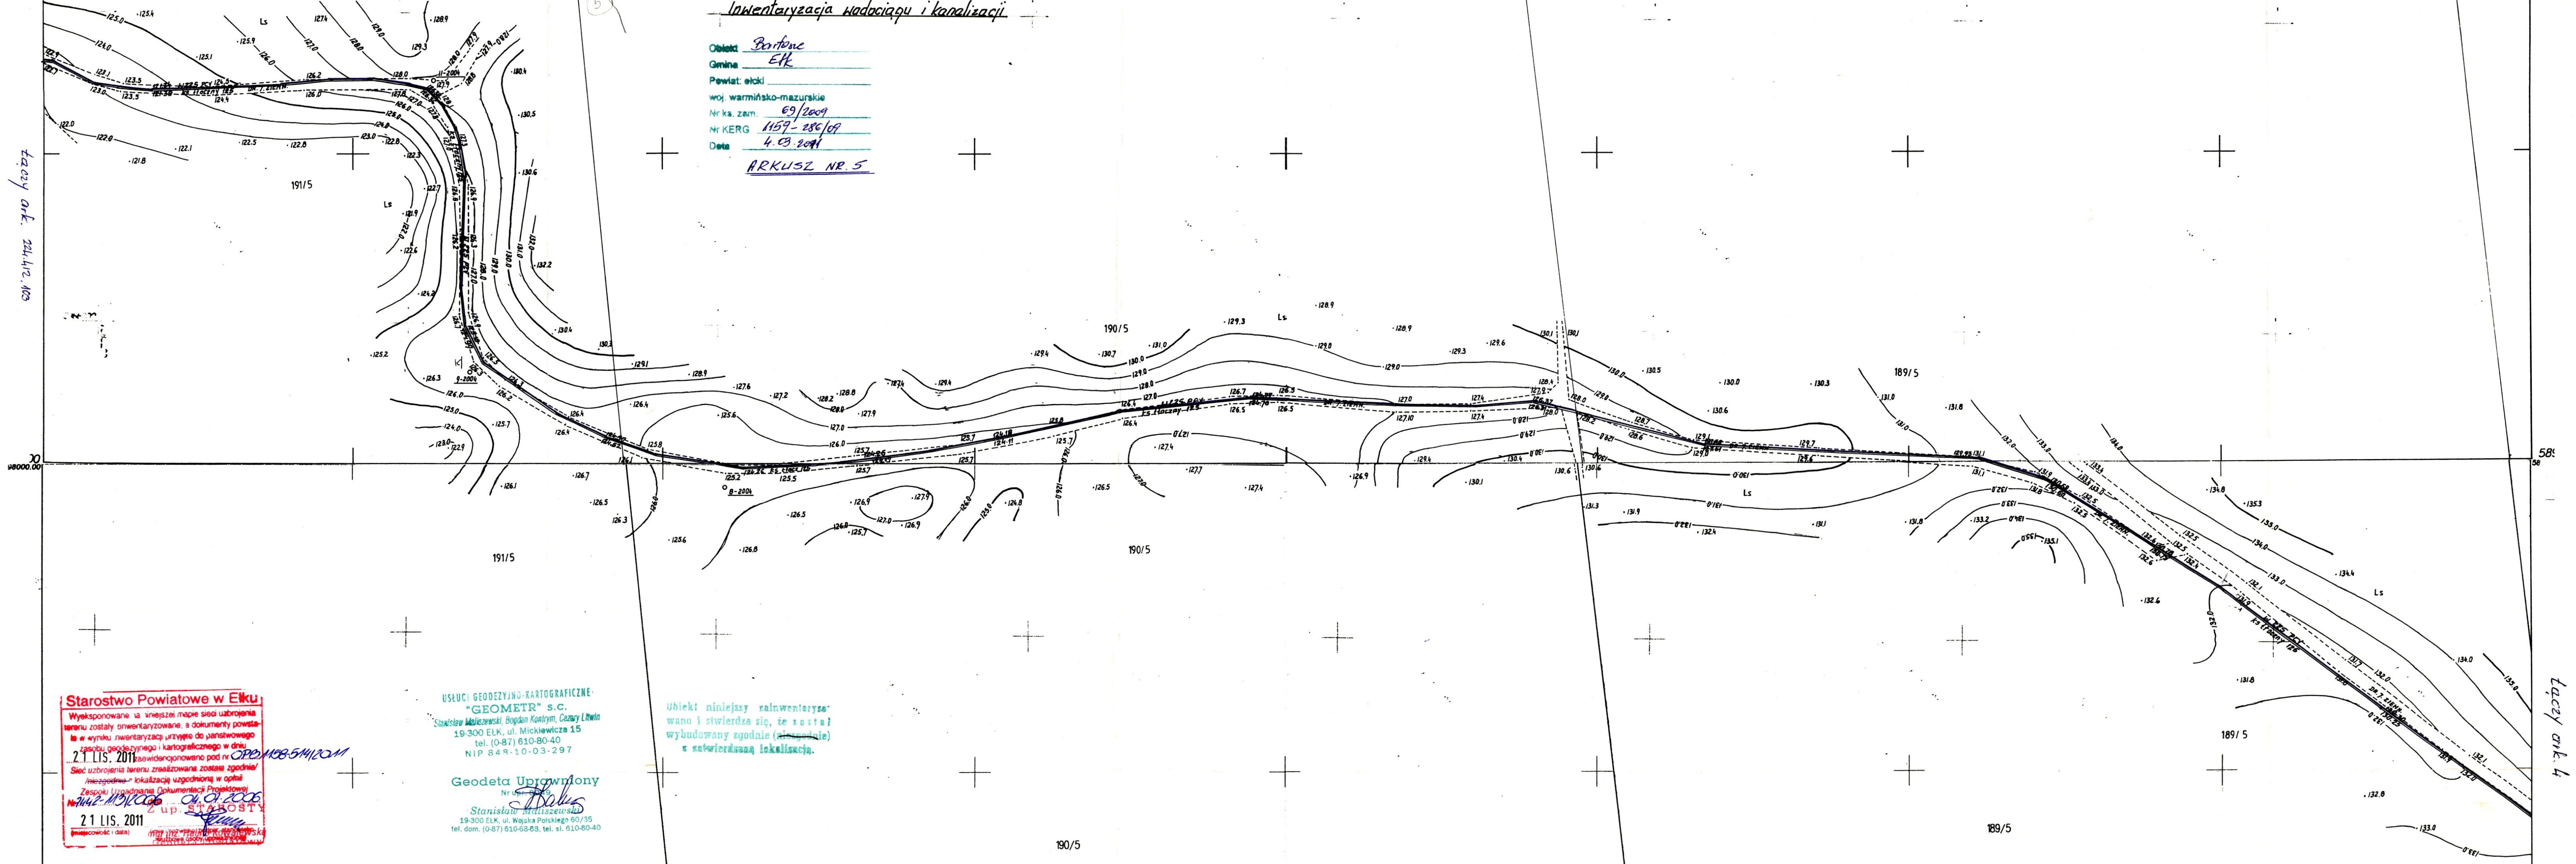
Inwentaryzacja wodociągu i kanalizacji

Obiekt Bartosze
Gmina Ełk
Powiat ełcki
woj. warmińsko-mazurskie
Nr ks. zam. 69/2009
Nr KERG 1159-286/09
Data 4.03.2011
ARKUSZ NR. 5

łączy ark. 224/12/103

łączy ark. 4

191/5
190/5
189/5
Ls

Starostwo Powiatowe w Ełku
Wykazywane na niniejszej mapie sieci uzbrojenia terenu zostały zinwentaryzowane, a dokumenty powstałe w wyniku inwentaryzacji przyjęte do państwowego zasobu geodezyjnego i kartograficznego w dniu 21 LIS. 2011 zaewidencjonowano pod nr GPO.MOB-5M/2011
Sieć uzbrojenia terenu zrealizowano zostały zgodnie/niezgodnie z lokalizacją uzgodnioną w opinii Zespołu Uzgadniania Dokumentacji Projektowej
Nr 7442-M/312/06 z dn. 04.07.2006
z up. STAROSTY
21 LIS. 2011
(miejscowość i data)

USŁUGI GEODEZYJNO-KARTOGRAFICZNE
"GEOMETR" s.c.
Stanisław Maliszewski, Bogdan Kostrym, Cezary Litwin
19-300 EŁK, ul. Mickiewicza 15
tel. (0-87) 610-80-40
NIP 849-10-03-297

Geodeta Uprawniony
Nr upr. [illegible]
Stanisław Maliszewski
19-300 EŁK, ul. Wojska Polskiego 60/35
tel. dom. (0-87) 610-63-63, tel. sl. 610-80-40

Obiekt niniejszy zainwentaryzowano i stwierdza się, że został wybudowany zgodnie (niezgodnie) z zatwierdzoną lokalizacją.

98000.00
589